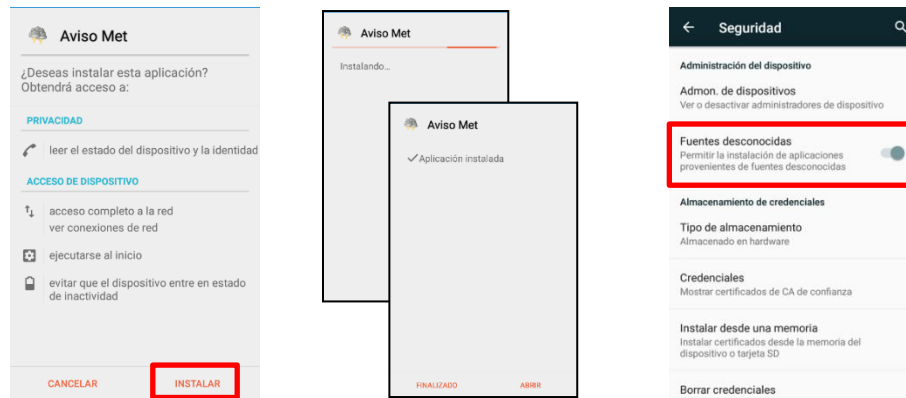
Aviso Met

¿Deseas instalar esta aplicación? Obtendrá acceso a:

PRIVACIDAD

leer el estado del dispositivo y la identidad

ACCESO DE DISPOSITIVO

acceso completo a la red
ver conexiones de red

ejecutarse al inicio

evitar que el dispositivo entre en estado de inactividad

CANCELAR

INSTALAR

Aviso Met

Instalando...

Aviso Met

✓Aplicación instalada

FINALIZADO

ABRIR

Seguridad

Administración del dispositivo

Admon. de dispositivos
Ver o desactivar administradores de dispositivo

Fuentes desconocidas
Permitir la instalación de aplicaciones provenientes de fuentes desconocidas

Almacenamiento de credenciales

Tipo de almacenamiento
Almacenado en hardware

Credenciales
Mostrar certificados de CA de confianza

Instalar desde una memoria
Instalar certificados desde la memoria del dispositivo o tarjeta SD

Borrar credenciales